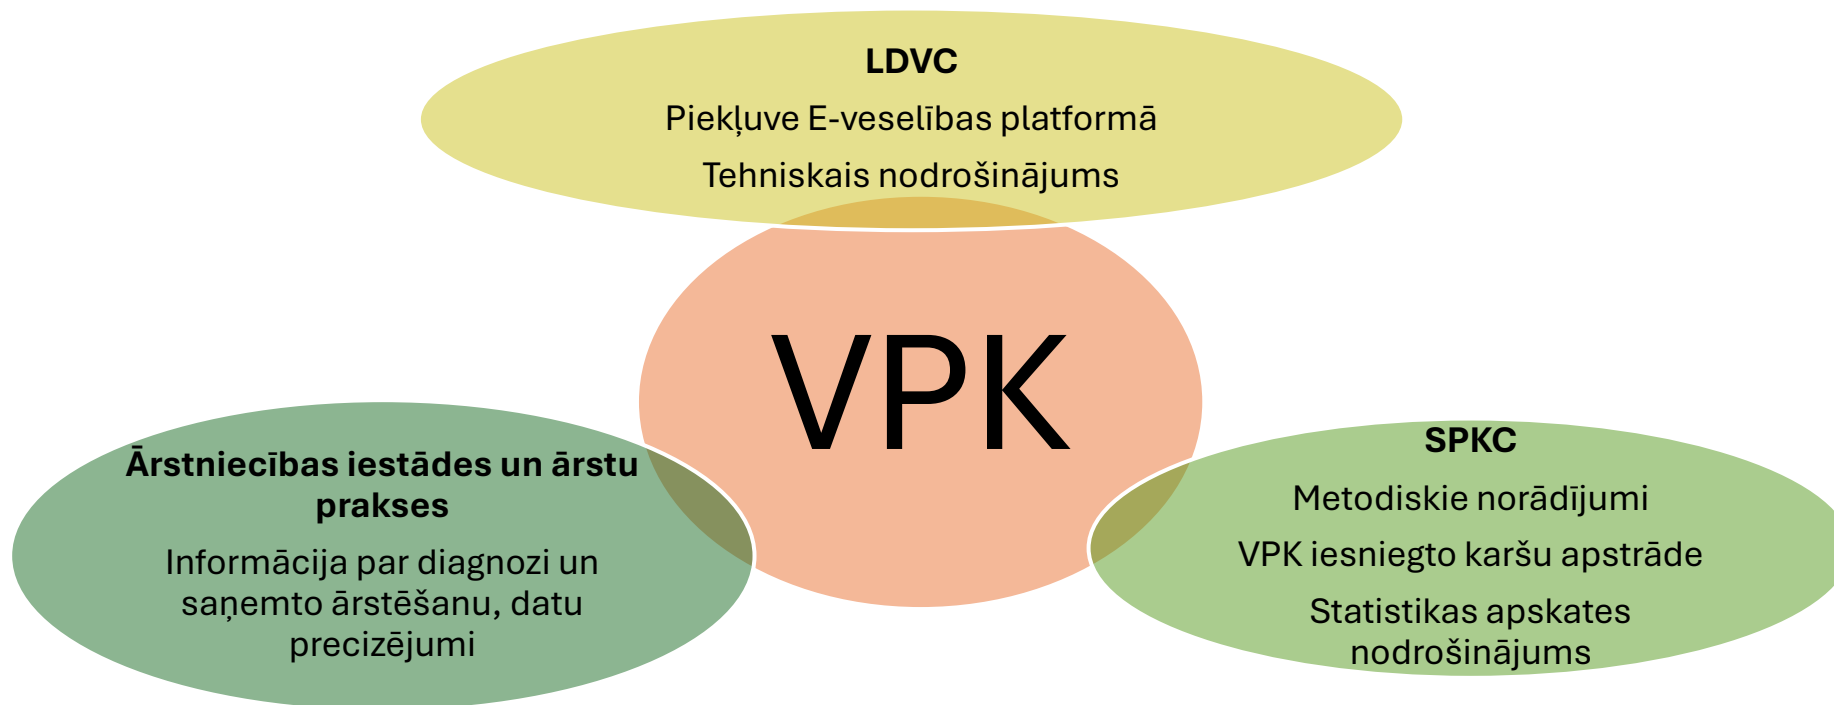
**LDVC**

Piekļuve E-veselības platformā

Tehniskais nodrošinājums

VPK

**Ārstniecības iestādes un ārstu prakses**

Informācija par diagnozi un saņemto ārstēšanu, datu precizējumi

**SPKC**

Metodiskie norādījumi

VPK iesniegto karšu apstrāde

Statistikas apskates nodrošinājums